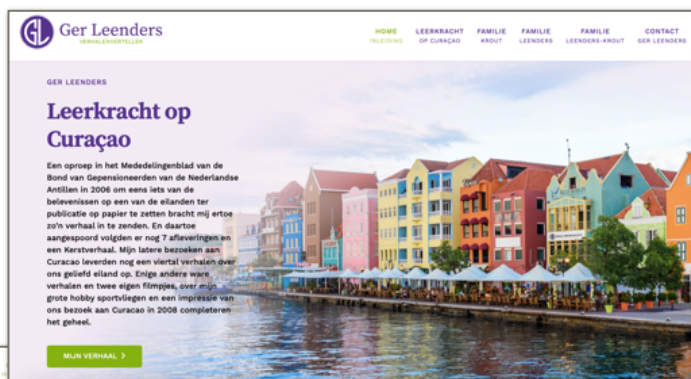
GL Ger Leenders
VERHALENVERTELLER

HOME
INLEIDING

LEERKRACHT
OP CURAÇAO

FAMILIE
KROUT

FAMILIE
LEENDERS

FAMILIE
LEENDERS-KROUT

CONTACT
GER LEENDERS

GER LEENDERS

Leerkracht op Curaçao

Een oproep in het Mededelingenblad van de Bond van Gepensioneerden van de Nederlandse Antillen in 2006 om eens iets van de belevenissen op een van de eilanden ter publicatie op papier te zetten bracht mij ertoe zo'n verhaal in te zenden. En daartoe aangespoord volgden er nog 7 afleveringen en een Kerstverhaal. Mijn latere bezoeken aan Curacao leverden nog een viertal verhalen over ons geliefd eiland op. Enige andere ware verhalen en twee eigen filmpjes, over mijn grote hobby sportvliegen en een impressie van ons bezoek aan Curacao in 2008 completeren het geheel.

MIJN VERHAAL >